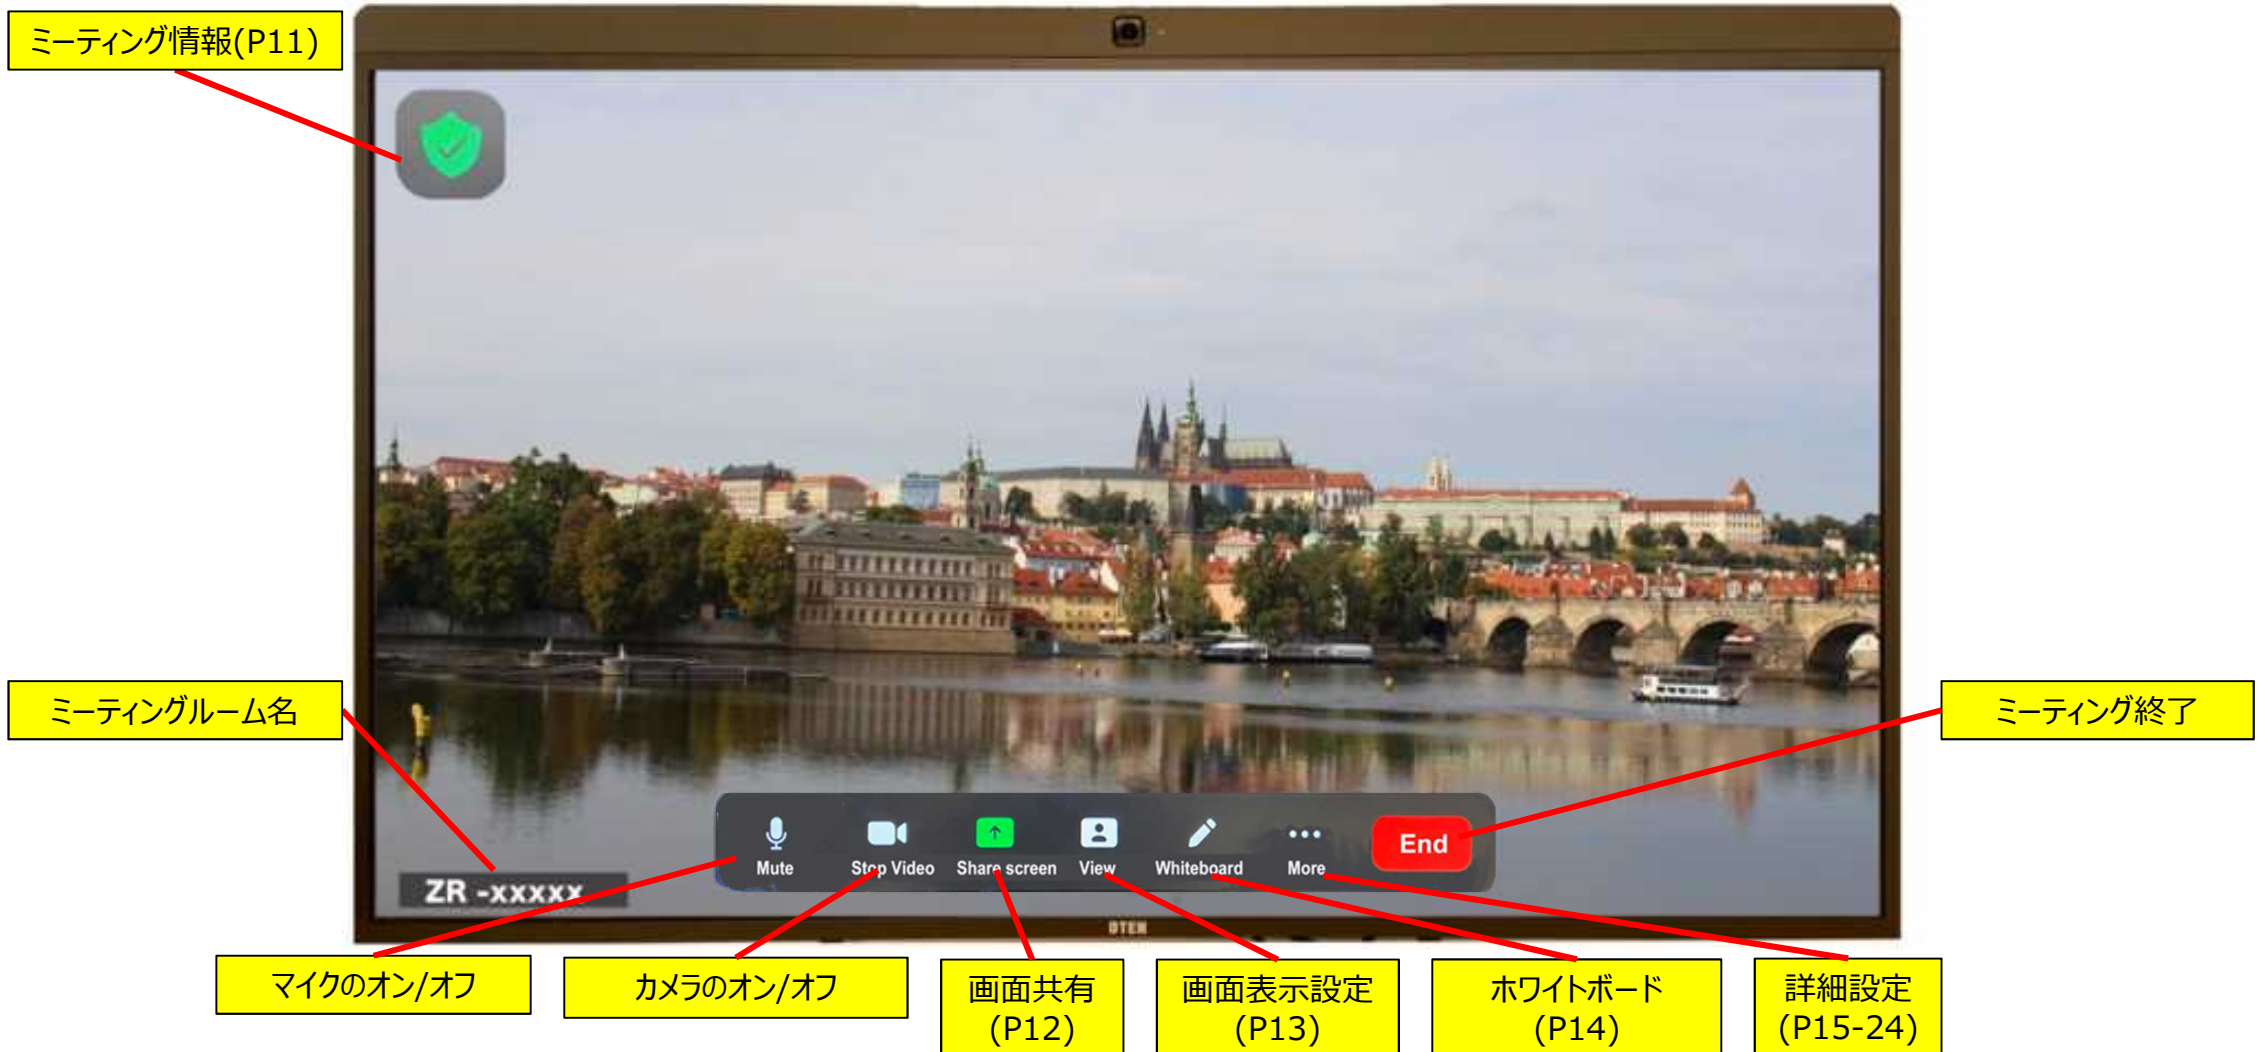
ミーティング情報(P11)

ミーティングルーム名

ミーティング終了

ZR -xxxxx

Mute

Stop Video

Share screen

View

Whiteboard

More

End

DTEN

マイクのオン/オフ

カメラのオン/オフ

画面共有
(P12)

画面表示設定
(P13)

ホワイトボード
(P14)

詳細設定
(P15-24)